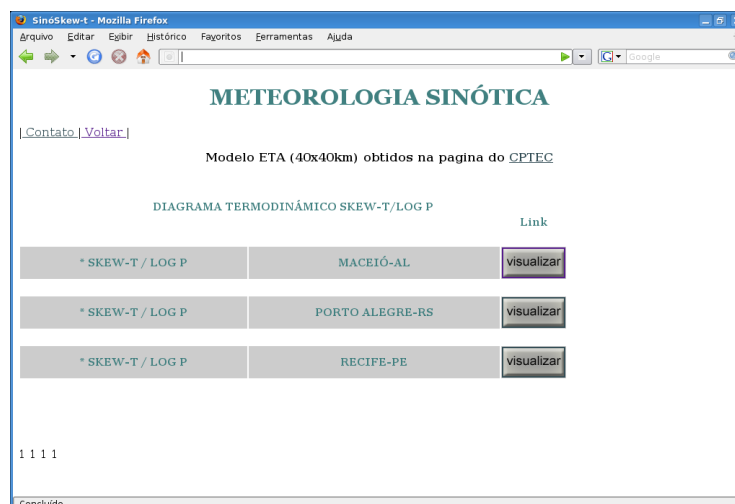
SinóSkew-t - Mozilla Firefox

Arquivo Editar Exibir Histórico Favoritos Ferramentas Ajuda

Google

METEOROLOGIA SINÓTICA

| Contato | Voltar |

Modelo ETA (40x40km) obtidos na pagina do CPTEC

DIAGRAMA TERMODINÂMICO SKEW-T/LOG P

Link

| | | |
|---|---|---|
| * SKEW-T / LOG P | MACEIÓ-AL | visualizar |
| * SKEW-T / LOG P | PORTO ALEGRE-RS | visualizar |
| * SKEW-T / LOG P | RECIFE-PE | visualizar |

1 1 1 1

Concluído